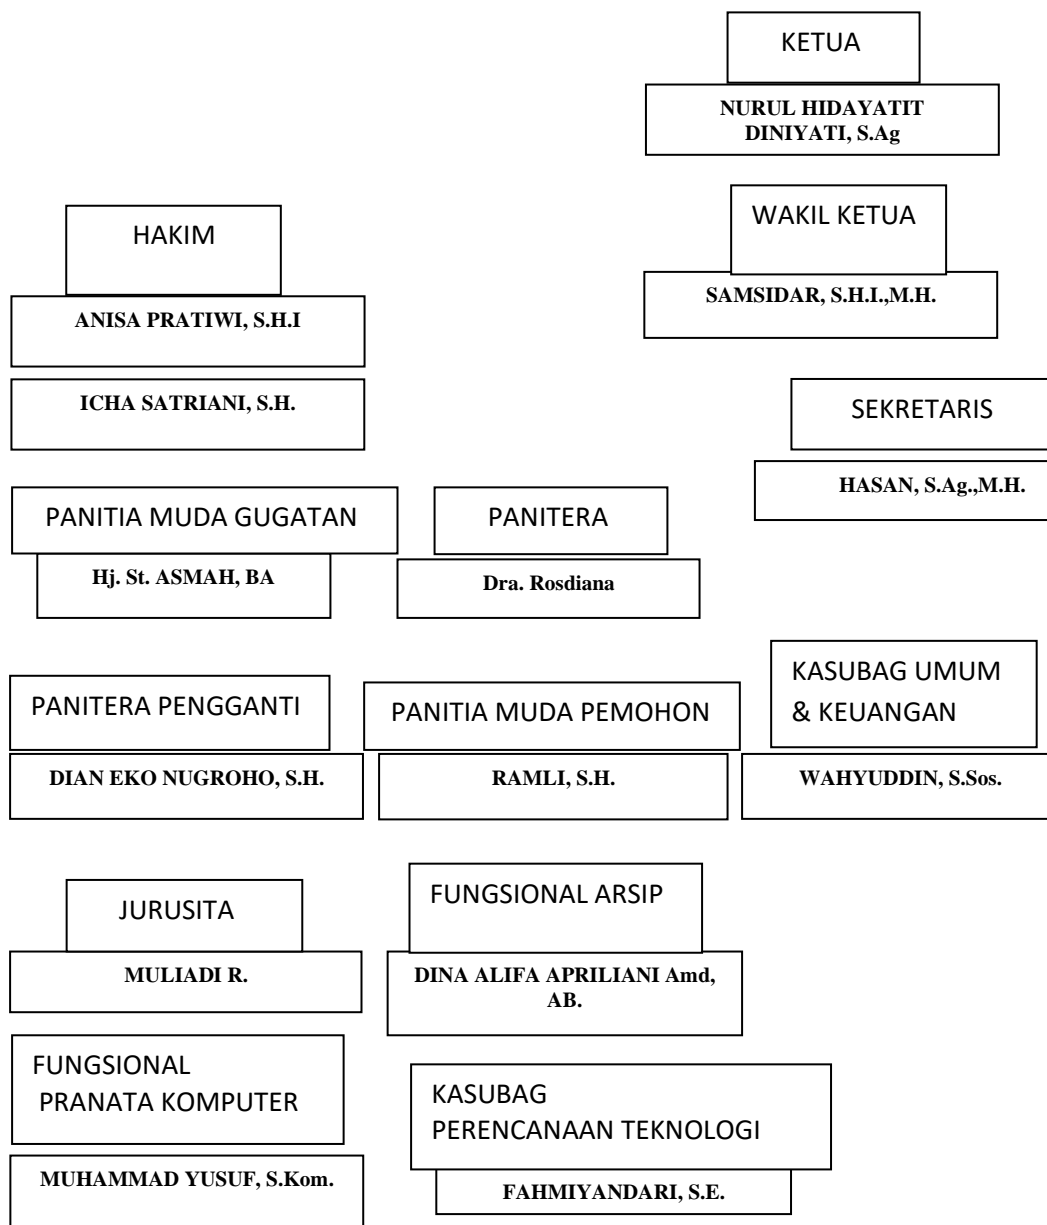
KETUA

NURUL HIDAYATIT DINIYATI, S.Ag

HAKIM

ANISA PRATIWI, S.H.I

ICHA SATRIANI, S.H.

WAKIL KETUA

SAMSIDAR, S.H.I.,M.H.

SEKRETARIS

HASAN, S.Ag.,M.H.

PANITIA MUDA GUGATAN

Hj. St. ASMAH, BA

PANITERA

Dra. Rosdiana

PANITERA PENGGANTI

DIAN EKO NUGROHO, S.H.

PANITIA MUDA PEMOHON

RAMLI, S.H.

KASUBAG UMUM & KEUANGAN

WAHYUDDIN, S.Sos.

JURUSITA

MULIADI R.

FUNGSIONAL ARSIP

DINA ALIFA APRILIANI Amd, AB.

FUNGSIONAL PRANATA KOMPUTER

MUHAMMAD YUSUF, S.Kom.

KASUBAG PERENCANAAN TEKNOLOGI

FAHMIYANDARI, S.E.